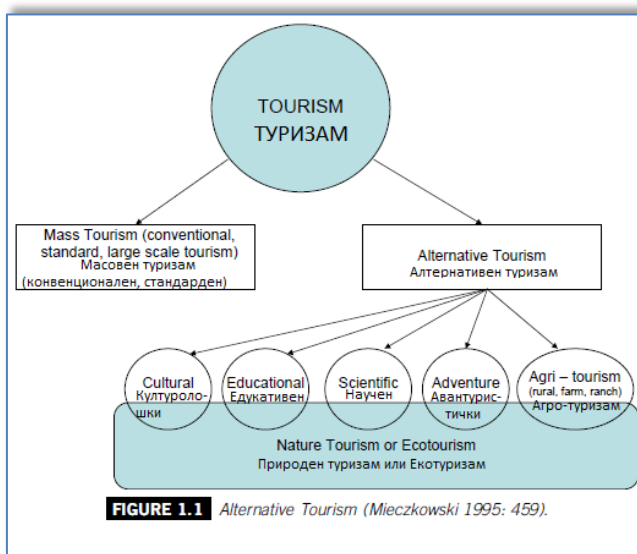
TOURISM
ТУРИЗАМ

Mass Tourism (conventional, standard, large scale tourism)
Масовен туризам
(конвенционален, стандарден)

Alternative Tourism
Алтернативен туризам

Cultural
Културолошки

Educational
Едукативен

Scientific
Научен

Adventure
Авантуристички

Agri – tourism
(rural, farm, ranch)
Агро-туризам

Nature Tourism or Ecotourism
Природен туризам или Екотуризам

FIGURE 1.1 Alternative Tourism (Mieczkowski 1995: 459).